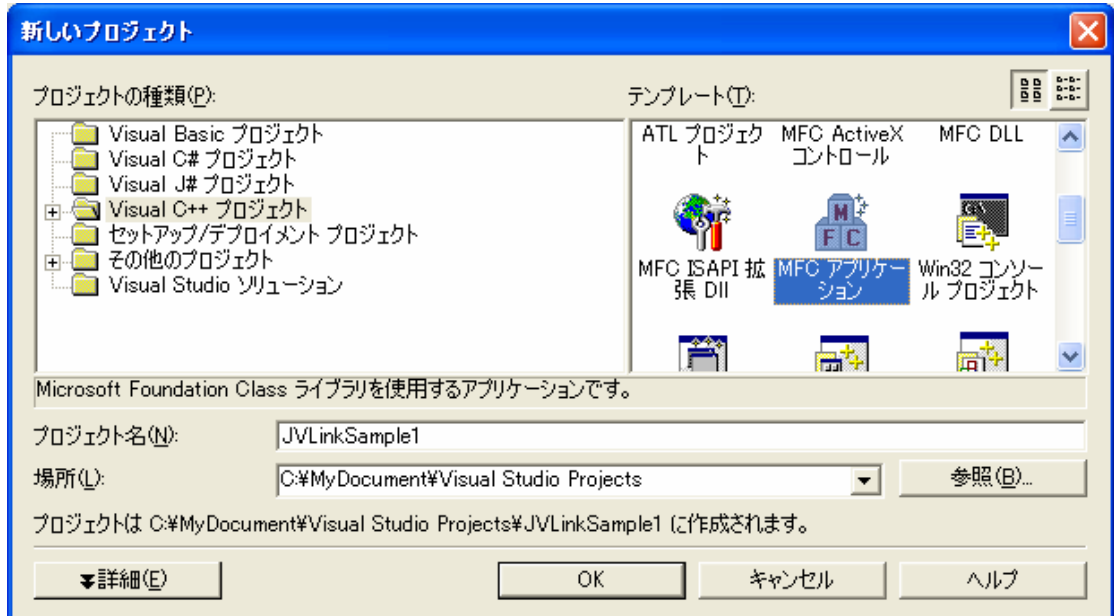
新しいプロジェクト

プロジェクトの種類(P):

Visual Basic プロジェクト
Visual C# プロジェクト
Visual J# プロジェクト
Visual C++ プロジェクト
セットアップ/デプロイメント プロジェクト
その他のプロジェクト
Visual Studio ソリューション

テンプレート(T):

ATL プロジェクト
MFC ActiveX コントロール
MFC DLL
MFC ISAPI 拡張 Dll
MFC アプリケーション
Win32 コンソール プロジェクト

Microsoft Foundation Class ライブラリを使用するアプリケーションです。

プロジェクト名(N): JVLinkSample1

場所(L): C:¥MyDocument¥Visual Studio Projects

参照(B)...

プロジェクトは C:¥MyDocument¥Visual Studio Projects¥JVLinkSample1 に作成されます。

詳細(E)

OK

キャンセル

ヘルプ